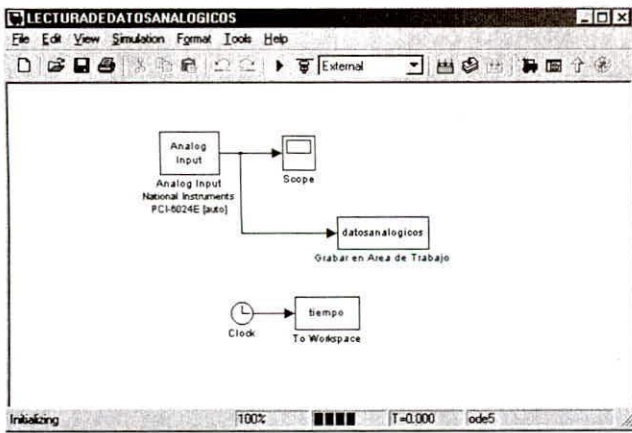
LECTURADEDATOSANALOGICOS

File Edit View Simulation Format Tools Help

External

Analog Input

Analog Input
National Instruments
PCI-6024E [auto]

Scope

datosanalogicos

Grabar en Area de Trabajo

Clock

tiempo

To Workspace

Initializing 100% T=0.000 ode5